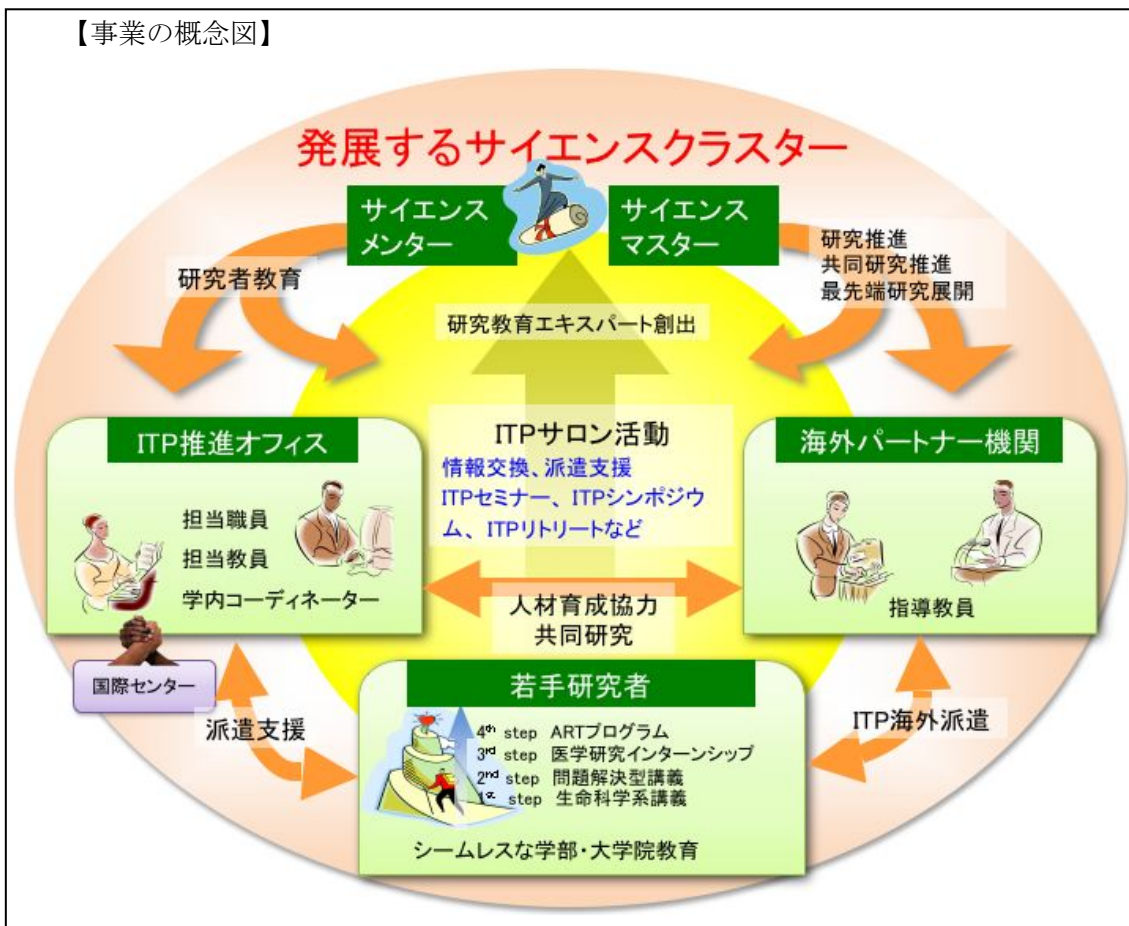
【事業の概念図】

発展するサイエンスクラスター

サイエンスメンター

サイエンスマスター

研究者教育

研究推進
共同研究推進
最先端研究展開

研究教育エキスパート創出

ITPサロン活動
情報交換、派遣支援
ITPセミナー、ITPシンポジウム、ITPリトリートなど

ITP推進オフィス

担当職員
担当教員
学内コーディネーター

海外パートナー機関

指導教員

人材育成協力
共同研究

国際センター

派遣支援

若手研究者

$4^{th}$ step ARTプログラム
$3^{rd}$ step 医学研究インターンシップ
$2^{nd}$ step 問題解決型講義
$1^{st}$ step 生命科学系講義

シームレスな学部・大学院教育

ITP海外派遣